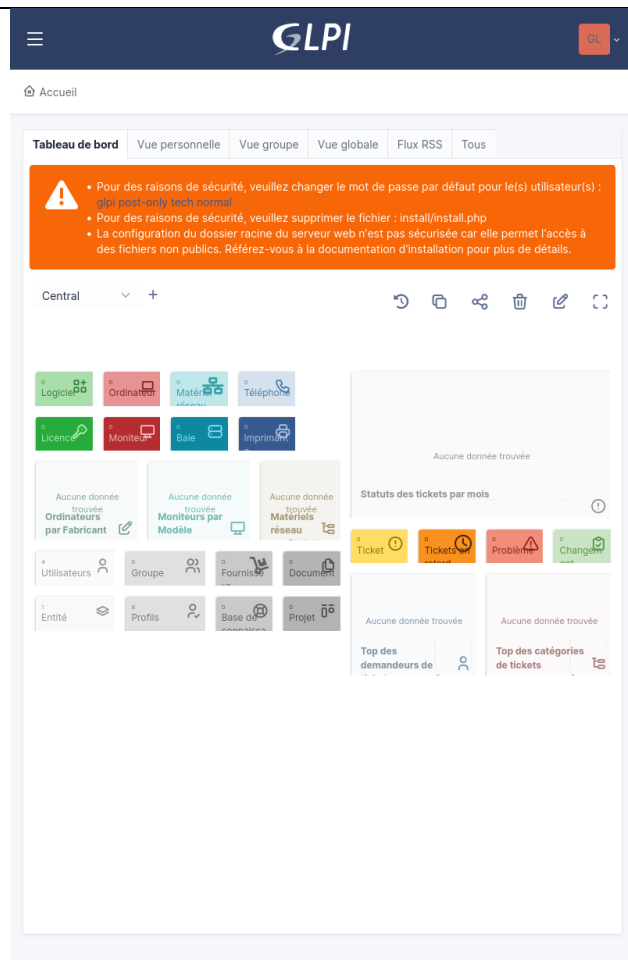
GLPI

GL

Accueil

Tableau de bord | Vue personnelle | Vue groupe | Vue globale | Flux RSS | Tous

• Pour des raisons de sécurité, veuillez changer le mot de passe par défaut pour le(s) utilisateur(s) : glpi post-only tech normal
• Pour des raisons de sécurité, veuillez supprimer le fichier : install/install.php
• La configuration du dossier racine du serveur web n'est pas sécurisée car elle permet l'accès à des fichiers non publics. Référez-vous à la documentation d'installation pour plus de détails.

Central +

0 Logiciel
0 Ordinateur
0 Matériel réseau
0 Téléphone
0 Licence
0 Moniteur
0 Baie
0 Imprimante

Aucune donnée trouvée
Ordinateurs par Fabricant

Aucune donnée trouvée
Moniteurs par Modèle

Aucune donnée trouvée
Matériels réseau

Aucune donnée trouvée
Statuts des tickets par mois

4 Utilisateurs
0 Groupe
0 Fournisseur
0 Document
1 Entité
8 Profils
0 Base de connaissa
0 Projet

0 Ticket
0 Tickets en retard
0 Problème
0 Changement

Aucune donnée trouvée
Top des demandeurs de tickets

Aucune donnée trouvée
Top des catégories de tickets